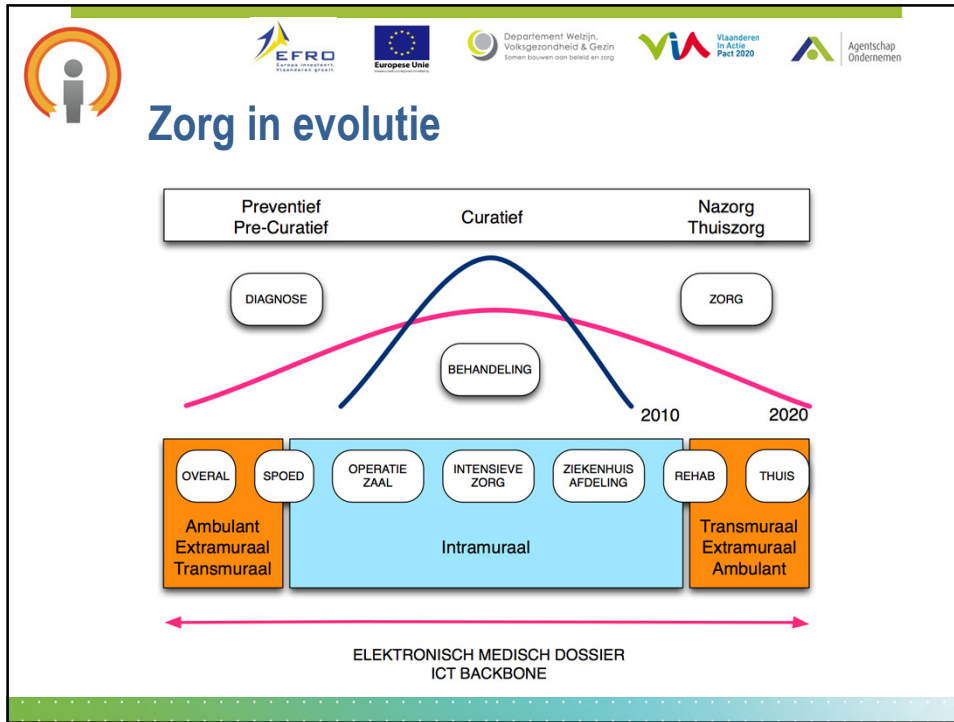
EFRO
Europa investeert. Vlaanderen groeit.

Europese Unie

Departement Welzijn, Volksgezondheid & Gezin
Samen bouwen aan beleid en zorg

VIA Vlaanderen In Actie Pact 2020

Agentschap Ondernemen

Zorg in evolutie

Preventief
Pre-Curatief

Curatief

Nazorg
Thuiszorg

DIAGNOSE

ZORG

BEHANDELING

2010

2020

OVERAL

SPOED

OPERATIE ZAAL

INTENSIEVE ZORG

ZIEKENHUIS AFDELING

REHAB

THUIS

Ambulant
Extramuraal
Transmuraal

Intramuraal

Transmuraal
Extramuraal
Ambulant

ELEKTRONISCH MEDISCH DOSSIER
ICT BACKBONE